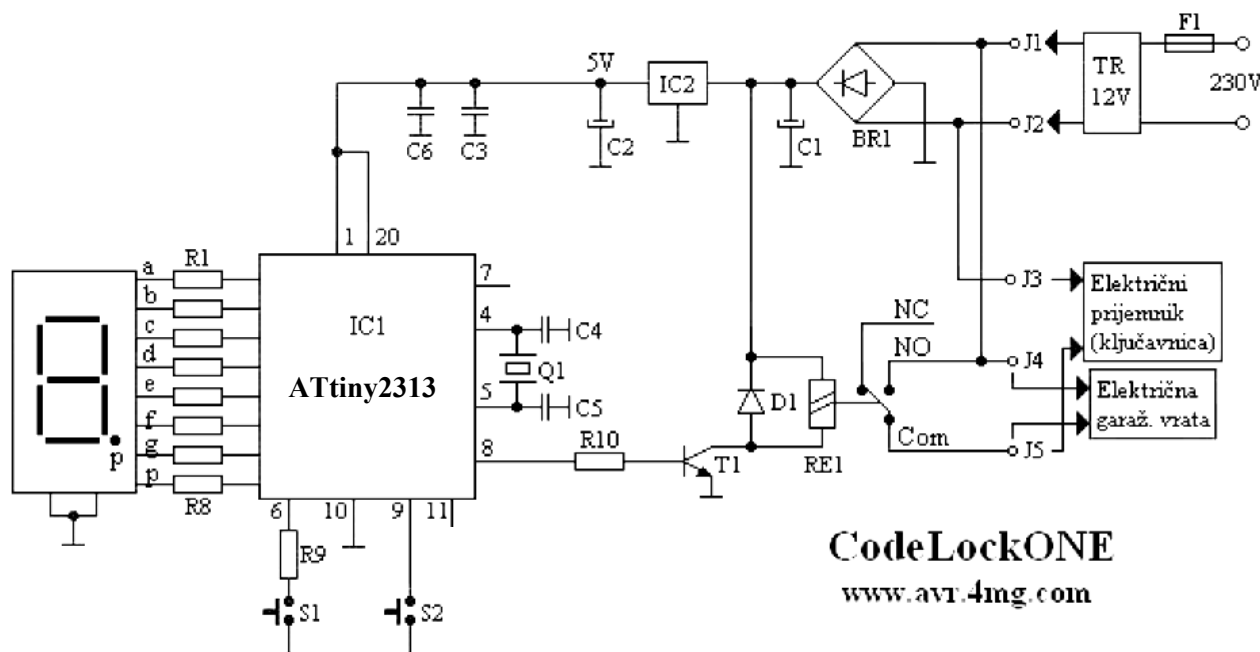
5V
IC2
J1
TR
12V
F1
230V
C6
C3
C2
C1
BR1
J2
1
20
a
b
c
d
e
f
g
p
p
R1
R8
IC1
ATtiny2313
7
4
5
8
C4
Q1
C5
J3
Električni prijemnik (ključavnica)
NC
NO
J4
Električna garaž. vrata
D1
Com
J5
R10
T1
RE1
6
10
9
11
R9
S1
S2
CodeLockONE
www.avr.4mg.com